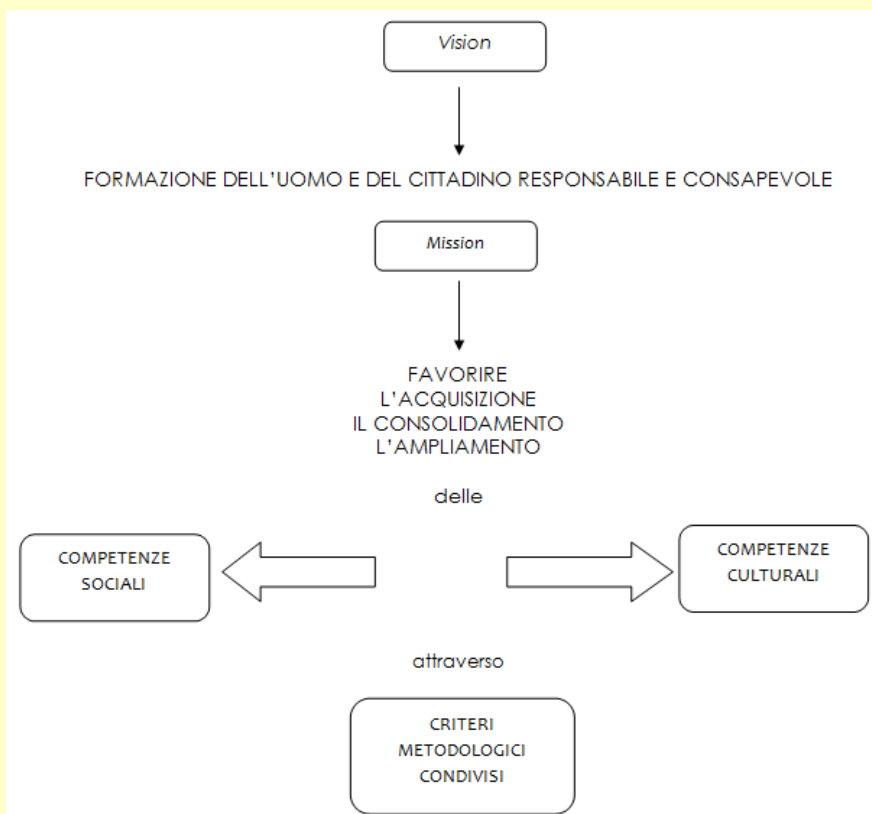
Vision

FORMAZIONE DELL'UOMO E DEL CITTADINO RESPONSABILE E CONSAPEVOLE

Mission

FAVORIRE
L'ACQUISIZIONE
IL CONSOLIDAMENTO
L'AMPLIAMENTO

delle

COMPETENZE SOCIALI

COMPETENZE CULTURALI

attraverso

CRITERI METODOLOGICI CONDIVISI